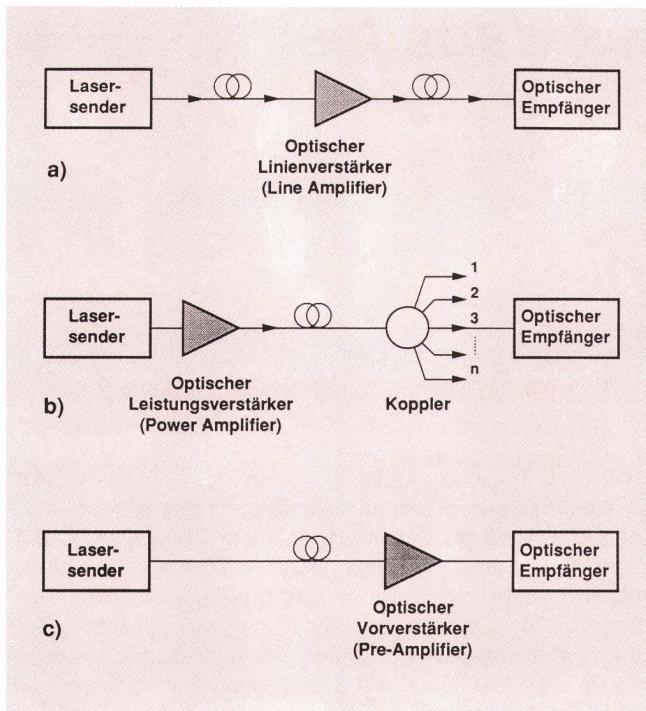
Laser-sender

Optischer Linienverstärker (Line Amplifier)

Optischer Empfänger

a)

Laser-sender

Optischer Leistungsverstärker (Power Amplifier)

Koppler

1
2
3
n

Optischer Empfänger

b)

Laser-sender

Optischer Vorverstärker (Pre-Amplifier)

Optischer Empfänger

c)